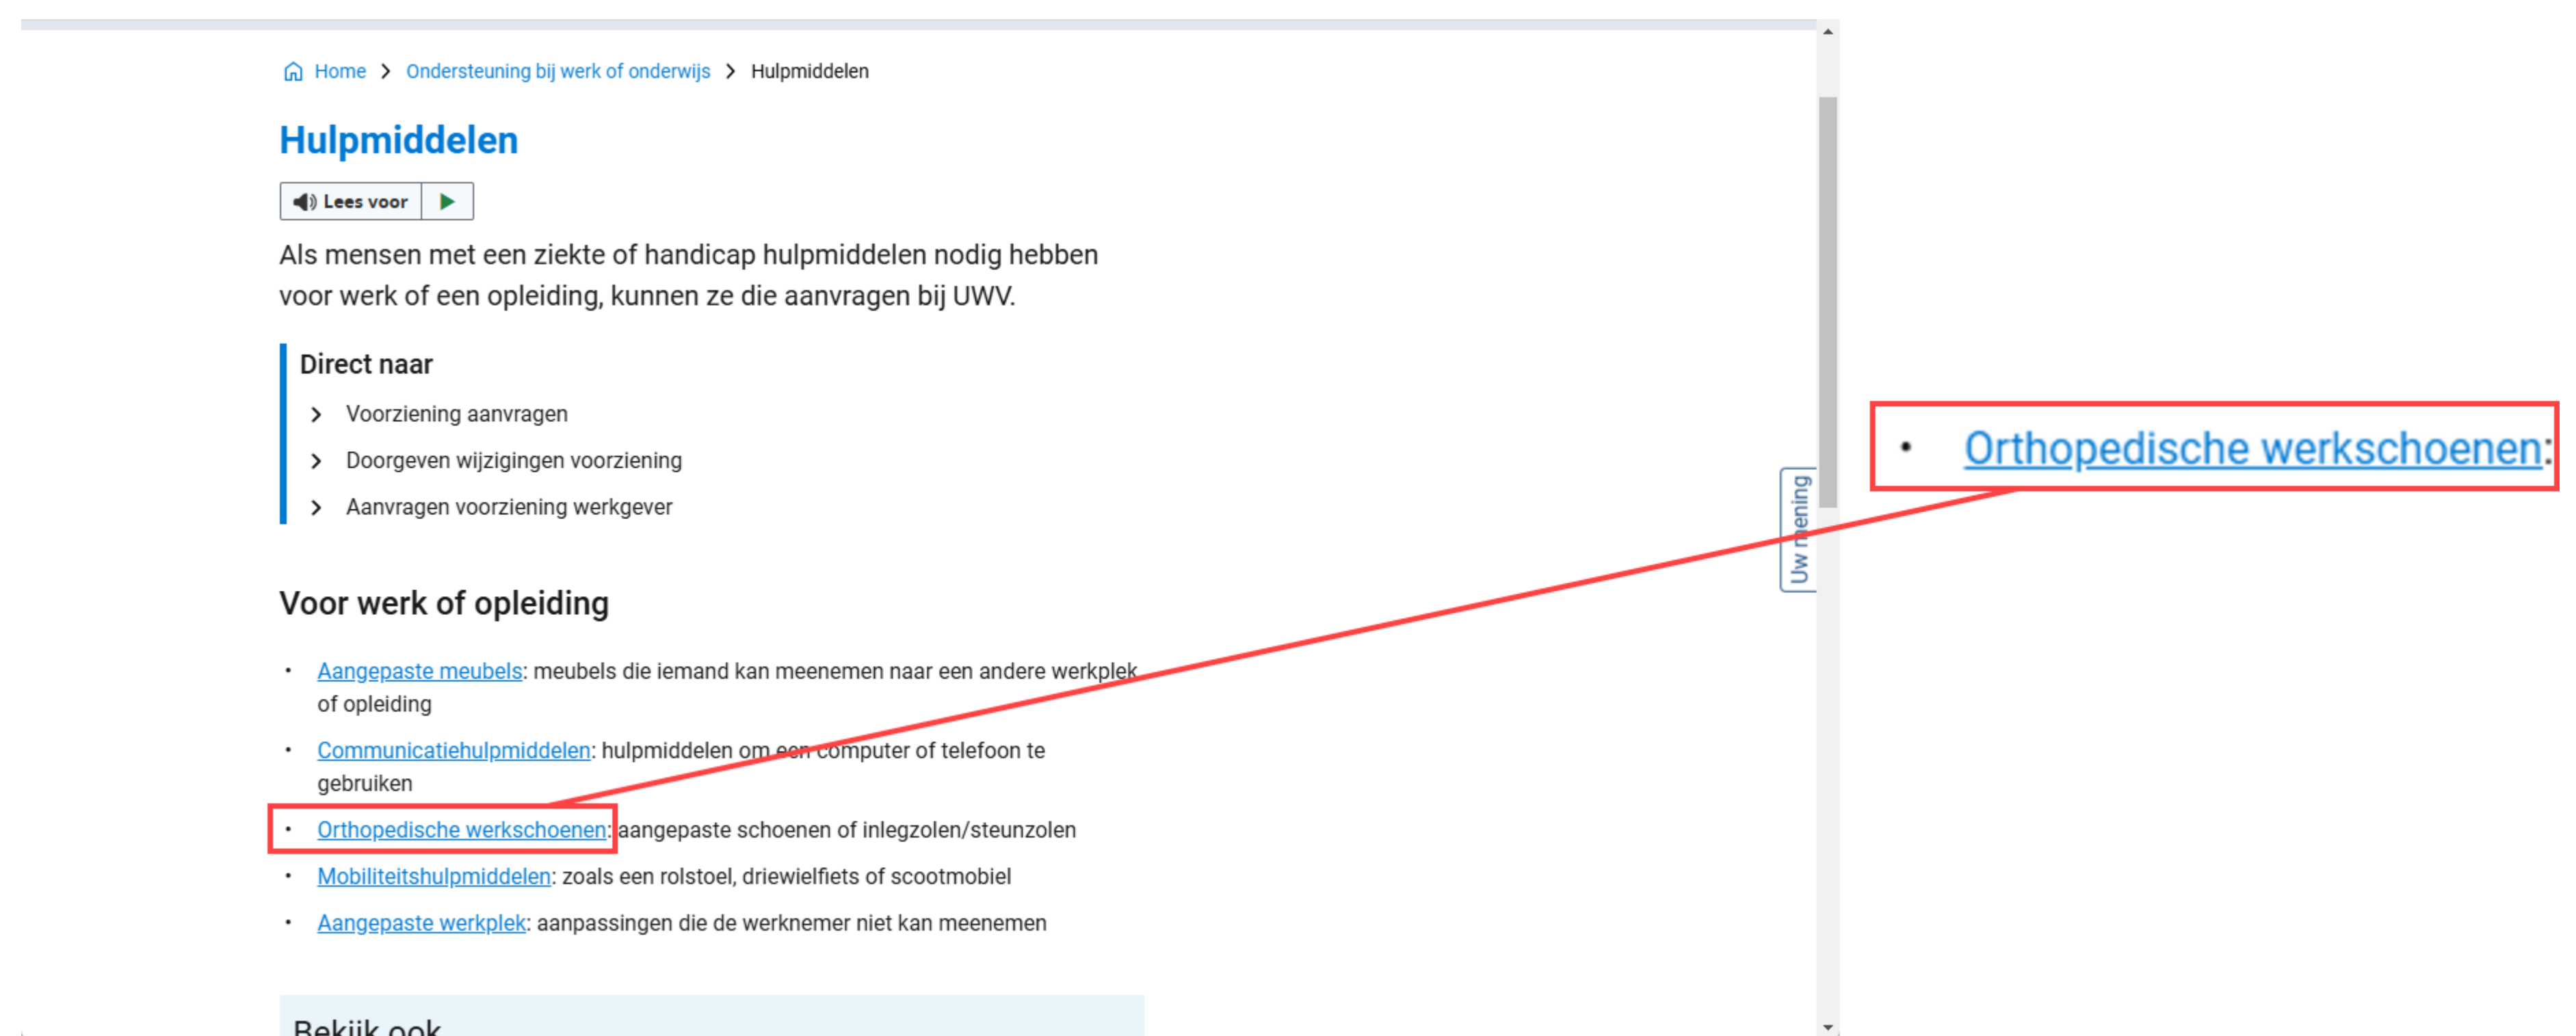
Home > Ondersteuning bij werk of onderwijs > Hulpmiddelen

Hulpmiddelen

Lees voor

Als mensen met een ziekte of handicap hulpmiddelen nodig hebben voor werk of een opleiding, kunnen ze die aanvragen bij UWV.

Direct naar

> Voorziening aanvragen
> Doorgeven wijzigingen voorziening
> Aanvragen voorziening werkgever

Voor werk of opleiding

- Aangepaste meubels: meubels die iemand kan meenemen naar een andere werkplek of opleiding
- Communicatiehulpmiddelen: hulpmiddelen om een computer of telefoon te gebruiken
- Orthopedische werkschoenen: aangepaste schoenen of inlegzolen/steunzolen
- Mobiliteitshulpmiddelen: zoals een rolstoel, driewielfiets of scootmobiel
- Aangepaste werkplek: aanpassingen die de werknemer niet kan meenemen

Bekijk ook

Uw mening

- Orthopedische werkschoenen: